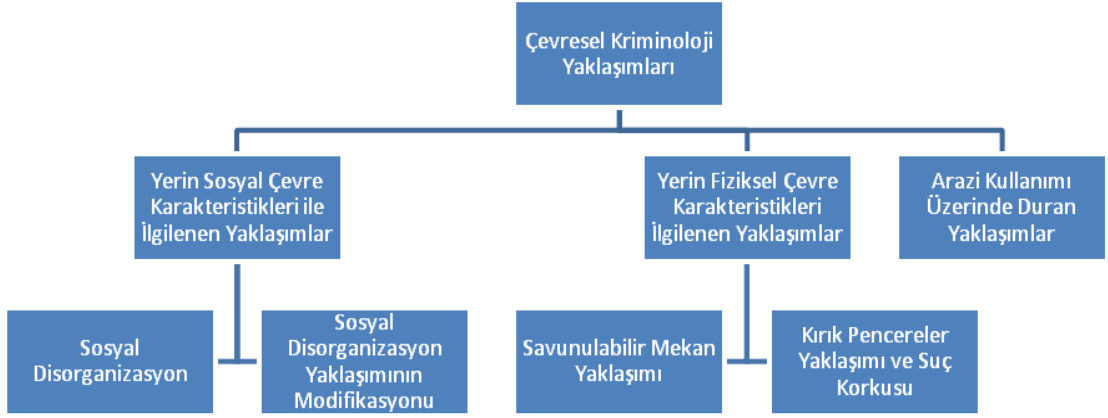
Çevresel Kriminoloji Yaklaşımları

Yerin Sosyal Çevre Karakteristikleri ile İlgilenen Yaklaşımlar

Yerin Fiziksel Çevre Karakteristikleri İlgilenen Yaklaşımlar

Arazi Kullanımı Üzerinde Duran Yaklaşımlar

Sosyal Disorganizasyon

Sosyal Disorganizasyon Yaklaşımının Modifikasyonu

Savunulabilir Mekan Yaklaşımı

Kırık Pencereler Yaklaşımı ve Suç Korkusu